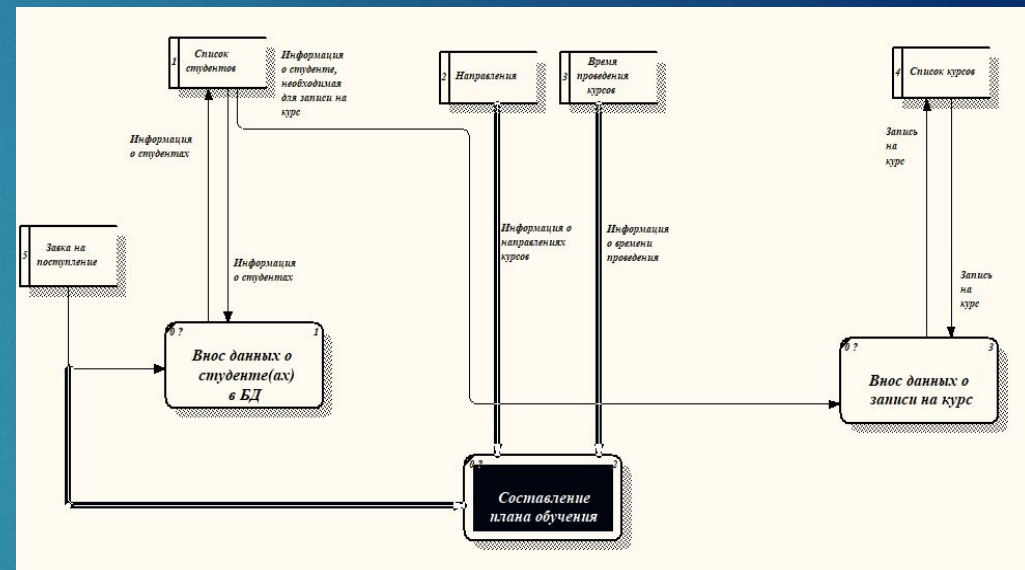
1 Список студентов

Информация о студенте, необходимая для записи на курс

2 Направления

3 Время проведения курсов

4 Список курсов

Информация о студентах

Запись на курс

5 Завка на поступление

Информация о направлениях курсов

Информация о времени проведения

Информация о студентах

Запись на курс

0 ? 1

Внос данных о студенте(ах) в БД

0 ? 3

Внос данных о записи на курс

0 ? 2

Составление плана обучения